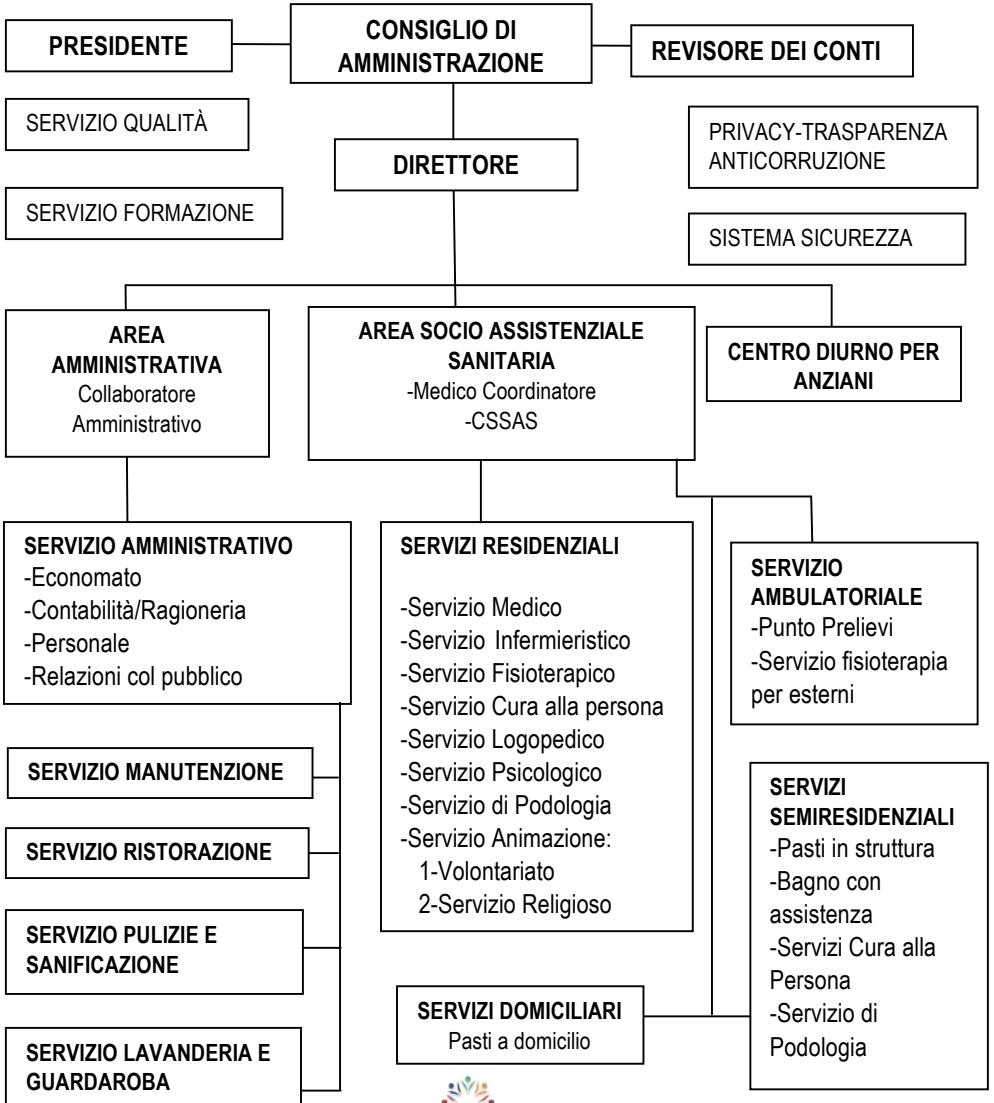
PRESIDENTE

CONSIGLIO DI AMMINISTRAZIONE

REVISORE DEI CONTI

SERVIZIO QUALITÀ

PRIVACY-TRASPARENZA ANTICORRUZIONE

DIRETTORE

SERVIZIO FORMAZIONE

SISTEMA SICUREZZA

AREA AMMINISTRATIVA
Collaboratore Amministrativo

AREA SOCIO ASSISTENZIALE SANITARIA
-Medico Coordinatore
-CSSAS

CENTRO DIURNO PER ANZIANI

SERVIZIO AMMINISTRATIVO
-Economato
-Contabilità/Ragioneria
-Personale
-Relazioni col pubblico

SERVIZI RESIDENZIALI

-Servizio Medico
-Servizio Infermieristico
-Servizio Fisioterapico
-Servizio Cura alla persona
-Servizio Logopedico
-Servizio Psicologico
-Servizio di Podologia
-Servizio Animazione:
1-Volontariato
2-Servizio Religioso

SERVIZIO AMBULATORIALE
-Punto Prelievi
-Servizio fisioterapia per esterni

SERVIZIO MANUTENZIONE

SERVIZIO RISTORAZIONE

SERVIZIO PULIZIE E SANIFICAZIONE

SERVIZIO LAVANDERIA E GUARDAROBA

SERVIZI SEMIRESIDENZIALI
-Pasti in struttura
-Bagno con assistenza
-Servizi Cura alla Persona
-Servizio di Podologia

SERVIZI DOMICILIARI
Pasti a domicilio